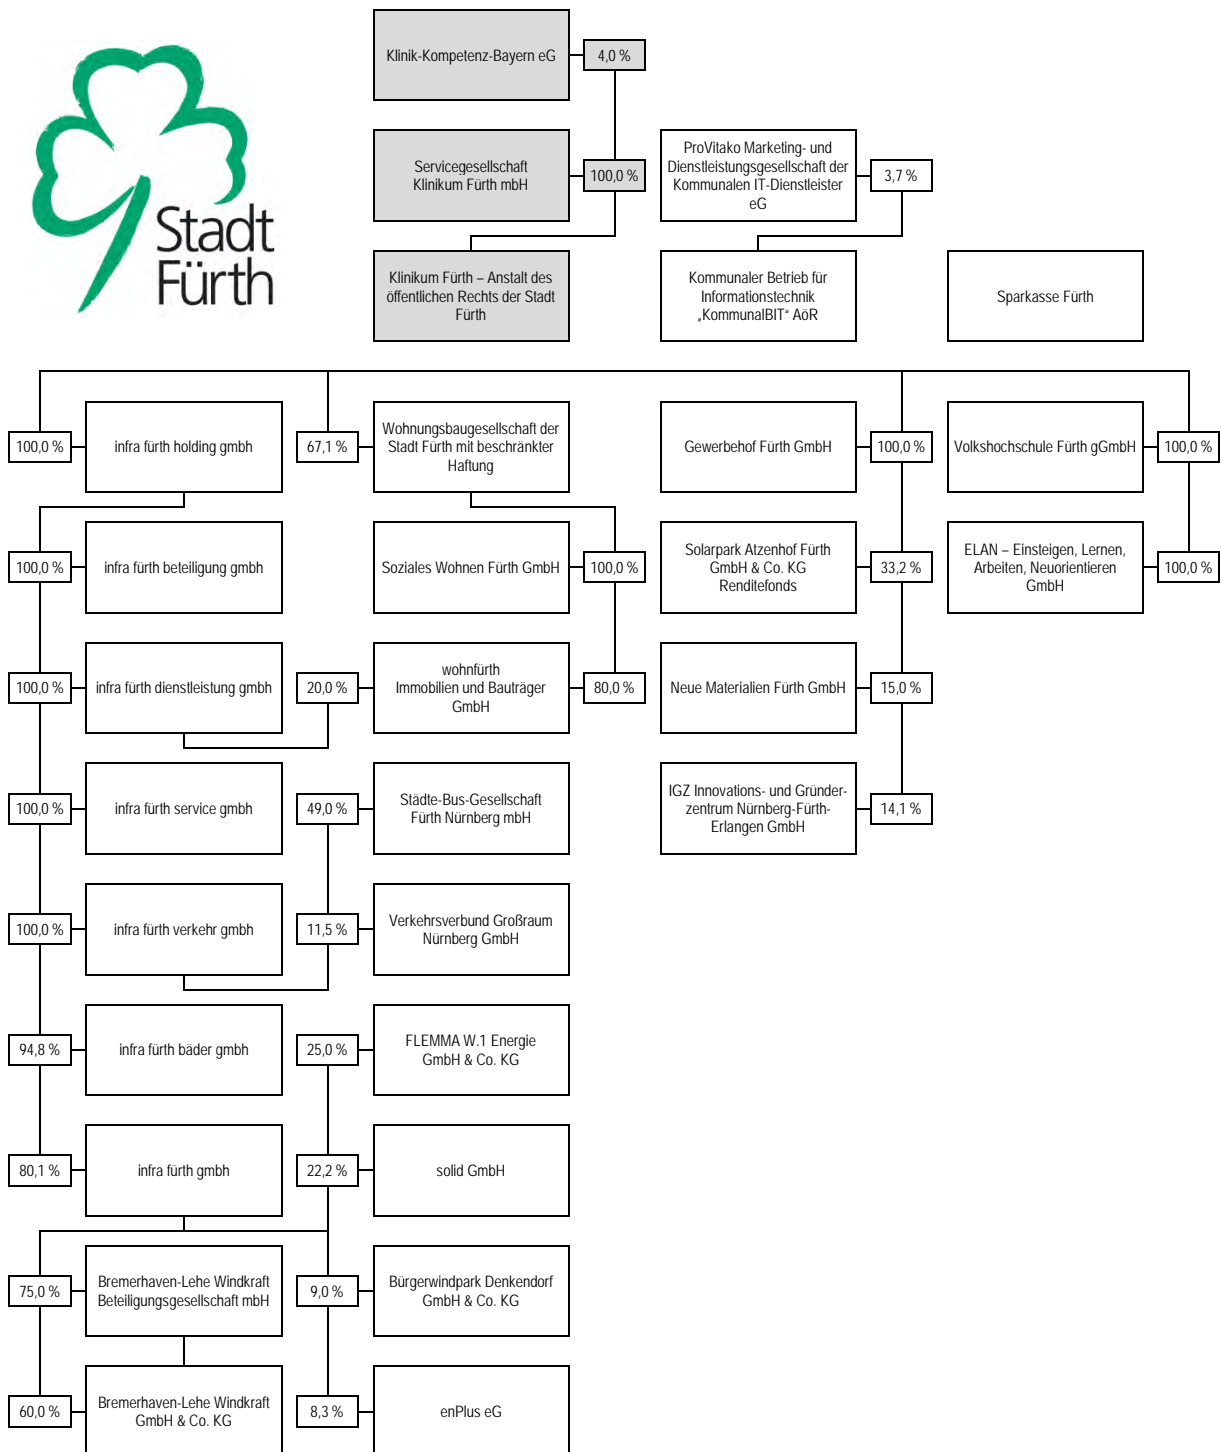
Stadt Fürth

Klinik-Kompetenz-Bayern eG

4,0 %

Servicegesellschaft Klinikum Fürth mbH

100,0 %

ProVitako Marketing- und Dienstleistungsgesellschaft der Kommunalen IT-Dienstleister eG

3,7 %

Klinikum Fürth – Anstalt des öffentlichen Rechts der Stadt Fürth

Kommunaler Betrieb für Informationstechnik „KommunalBIT“ AöR

Sparkasse Fürth

100,0 %

infra fürth holding gmbh

67,1 %

Wohnungsbaugesellschaft der Stadt Fürth mit beschränkter Haftung

Gewerbehof Fürth GmbH

100,0 %

Volkshochschule Fürth gGmbH

100,0 %

100,0 %

infra fürth beteiligung gmbh

Soziales Wohnen Fürth GmbH

100,0 %

Solarpark Atzenhof Fürth GmbH & Co. KG Renditefonds

33,2 %

ELAN – Einsteigen, Lernen, Arbeiten, Neuorientieren GmbH

100,0 %

100,0 %

infra fürth dienstleistung gmbh

20,0 %

wohnfürth Immobilien und Bauträger GmbH

80,0 %

Neue Materialien Fürth GmbH

15,0 %

100,0 %

infra fürth service gmbh

49,0 %

Städte-Bus-Gesellschaft Fürth Nürnberg mbH

IGZ Innovations- und Gründerzentrum Nürnberg-Fürth-Erlangen GmbH

14,1 %

100,0 %

infra fürth verkehr gmbh

11,5 %

Verkehrsverbund Großraum Nürnberg GmbH

94,8 %

infra fürth bäder gmbh

25,0 %

FLEMMA W.1 Energie GmbH & Co. KG

80,1 %

infra fürth gmbh

22,2 %

solid GmbH

75,0 %

Bremerhaven-Lehe Windkraft Beteiligungsgesellschaft mbH

9,0 %

Bürgerwindpark Denkendorf GmbH & Co. KG

60,0 %

Bremerhaven-Lehe Windkraft GmbH & Co. KG

8,3 %

enPlus eG